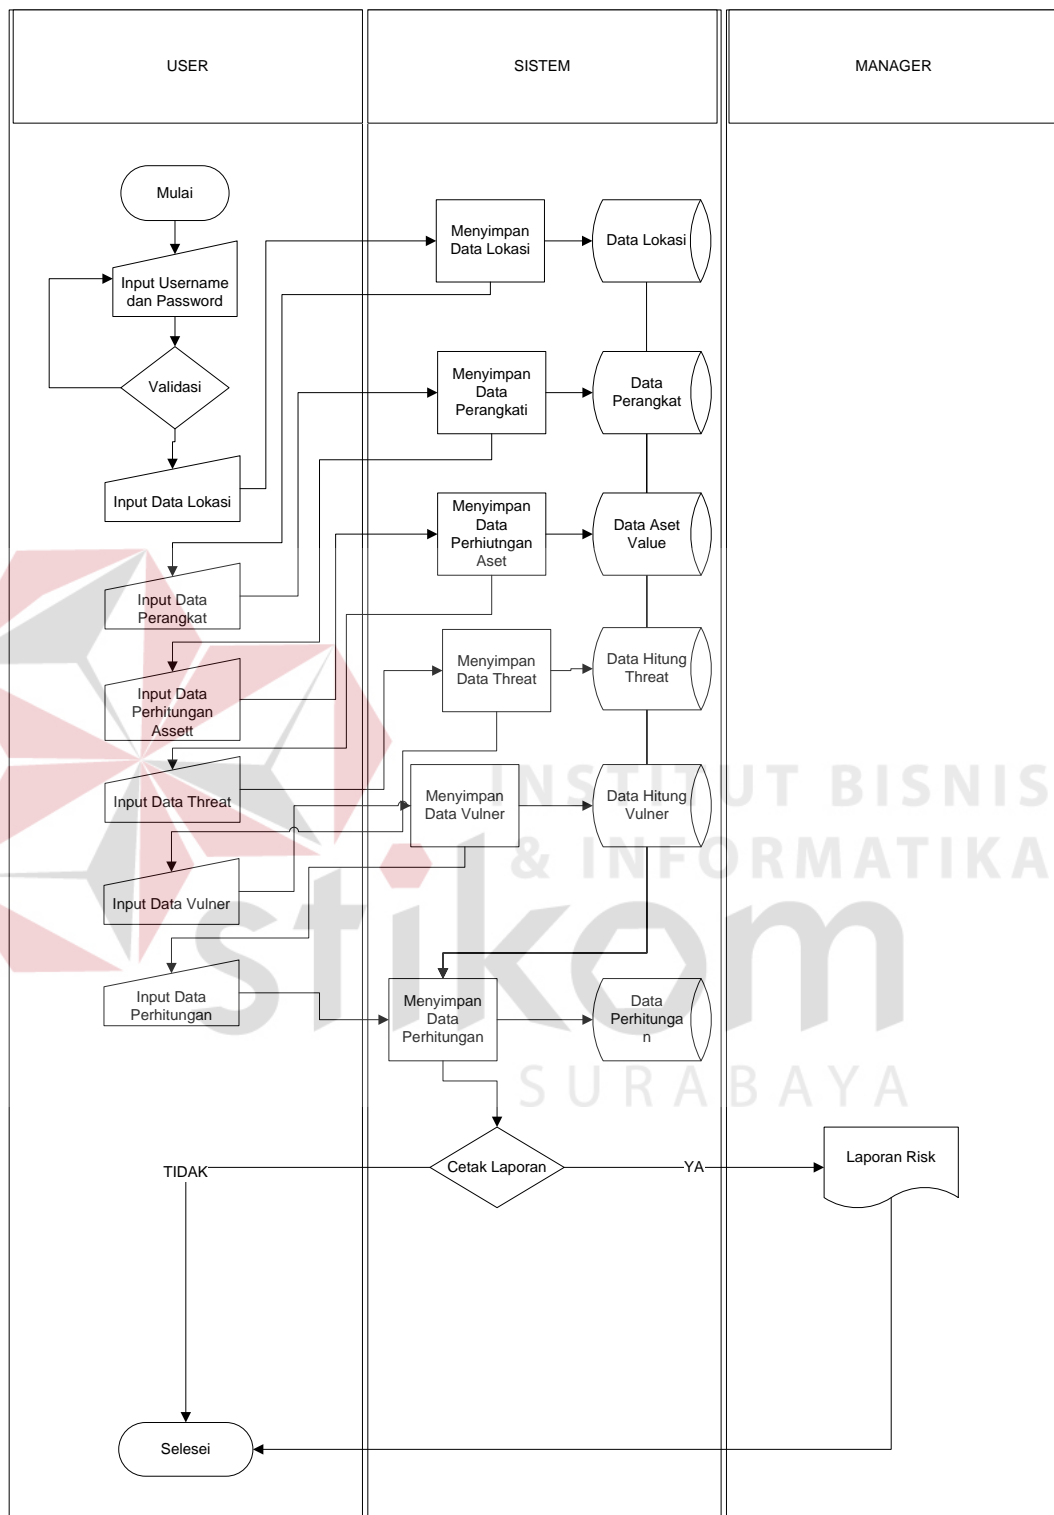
USER

SISTEM

MANAGER

Mulai

Input Username dan Password

Validasi

Input Data Lokasi

Input Data Perangkat

Input Data Perhitungan Assett

Input Data Threat

Input Data Vulner

Input Data Perhitungan

Menyimpan Data Lokasi

Data Lokasi

Menyimpan Data Perangkati

Data Perangkat

Menyimpan Data Perhiutngan Aset

Data Aset Value

Menyimpan Data Threat

Data Hitung Threat

Menyimpan Data Vulner

Data Hitung Vulner

Menyimpan Data Perhitungan

Data Perhitunga n

Cetak Laporan

TIDAK

YA

Laporan Risk

Selesei

INSTITUT BISNIS & INFORMATIKA

stikom

SURABAYA